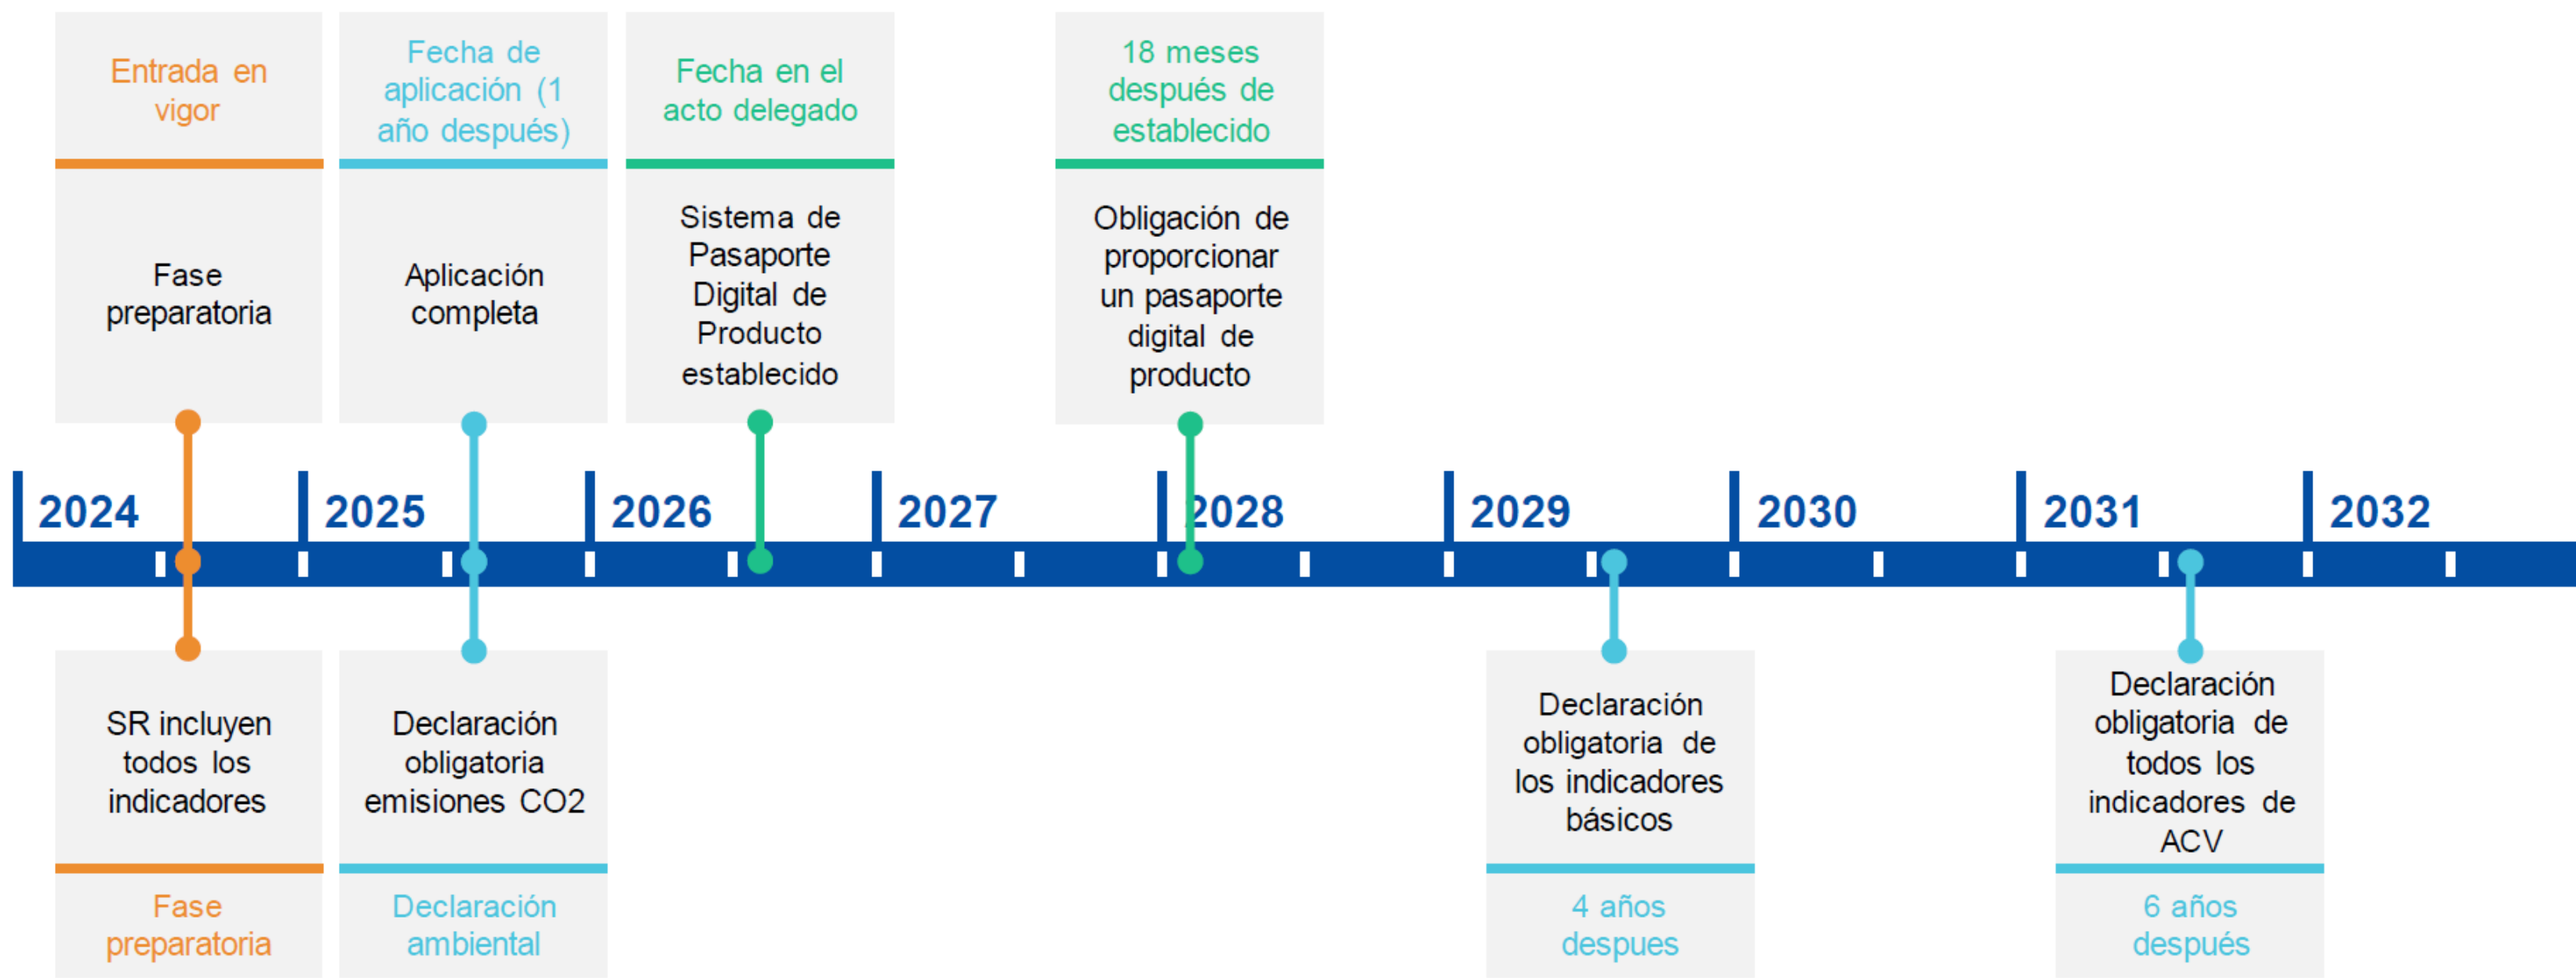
Entrada en vigor

Fase preparatoria

Fecha de aplicación (1 año después)

Aplicación completa

Fecha en el acto delegado

Sistema de Pasaporte Digital de Producto establecido

18 meses después de establecido

Obligación de proporcionar un pasaporte digital de producto

2024 2025 2026 2027 2028 2029 2030 2031 2032

SR incluyen todos los indicadores

Fase preparatoria

Declaración obligatoria emisiones CO2

Declaración ambiental

Declaración obligatoria de los indicadores básicos

4 años despues

Declaración obligatoria de todos los indicadores de ACV

6 años después